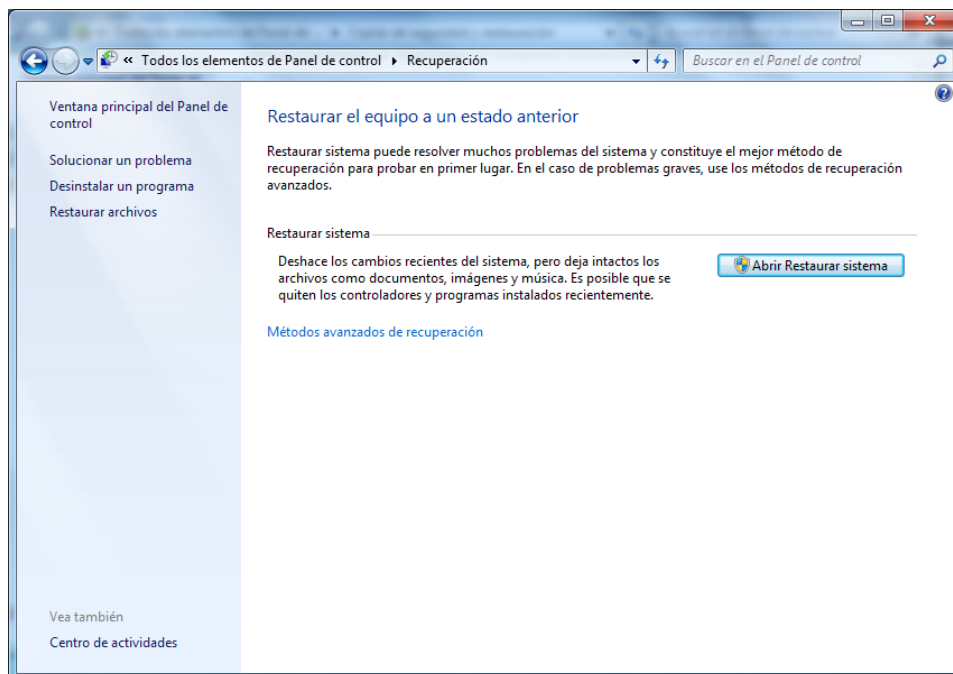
« Todos los elementos de Panel de control ▸ Recuperación

Buscar en el Panel de control

Ventana principal del Panel de control

Solucionar un problema

Desinstalar un programa

Restaurar archivos

Vea también

Centro de actividades

Restaurar el equipo a un estado anterior

Restaurar sistema puede resolver muchos problemas del sistema y constituye el mejor método de recuperación para probar en primer lugar. En el caso de problemas graves, use los métodos de recuperación avanzados.

Restaurar sistema

Deshace los cambios recientes del sistema, pero deja intactos los archivos como documentos, imágenes y música. Es posible que se quiten los controladores y programas instalados recientemente.

Abrir Restaurar sistema

Métodos avanzados de recuperación